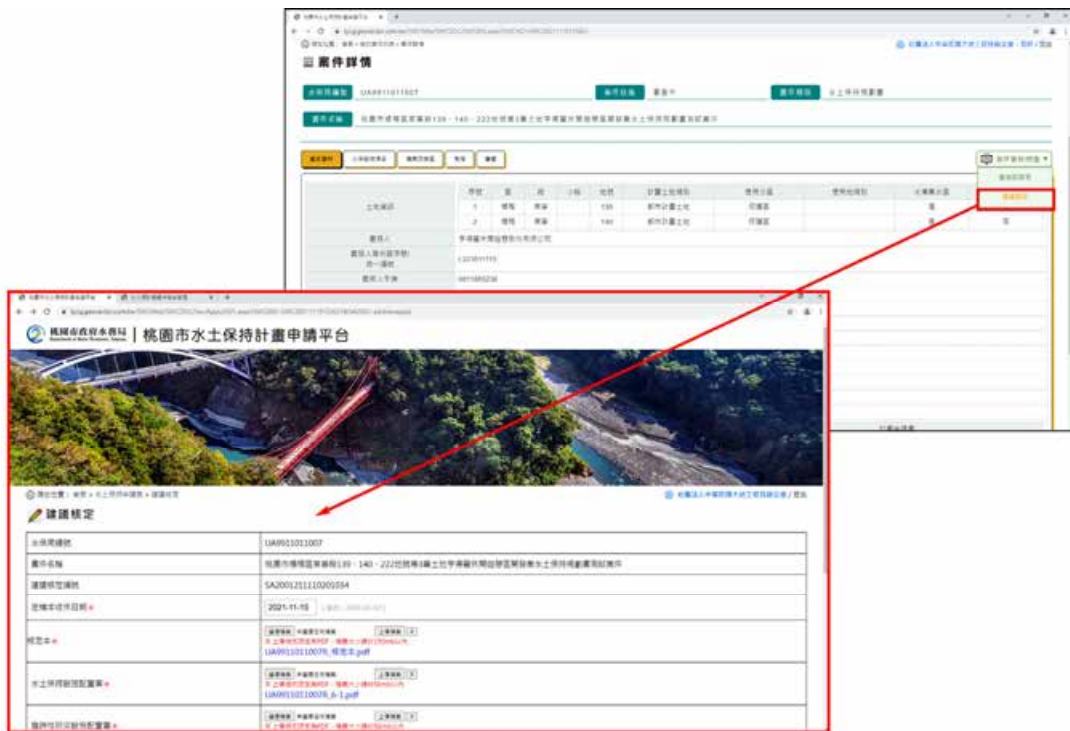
案件詳情

UA9911011007

審查中

水土保持計畫

桃園市楊梅區草湳段139、140、222地號等3筆土地宇興農牧開發暨農業設施水土保持計畫

申請人

宇興農牧開發股份有限公司

桃園市政府水務局 | 桃園市水土保持計畫申請平台

建議核定

水保局編號 | UA9911011007
案件名稱 | 桃園市楊梅區草湳段139、140、222地號等3筆土地宇興農牧開發暨農業設施水土保持計畫案件
建議核定編號 | SA2001211110201034
送陳本送件日期 | 2021-11-15
核定本 | UA9911011007_核定本.pdf
水土保持設施配置圖 | UA9911011007_6-1.pdf
臨時性防災設施配置圖 |